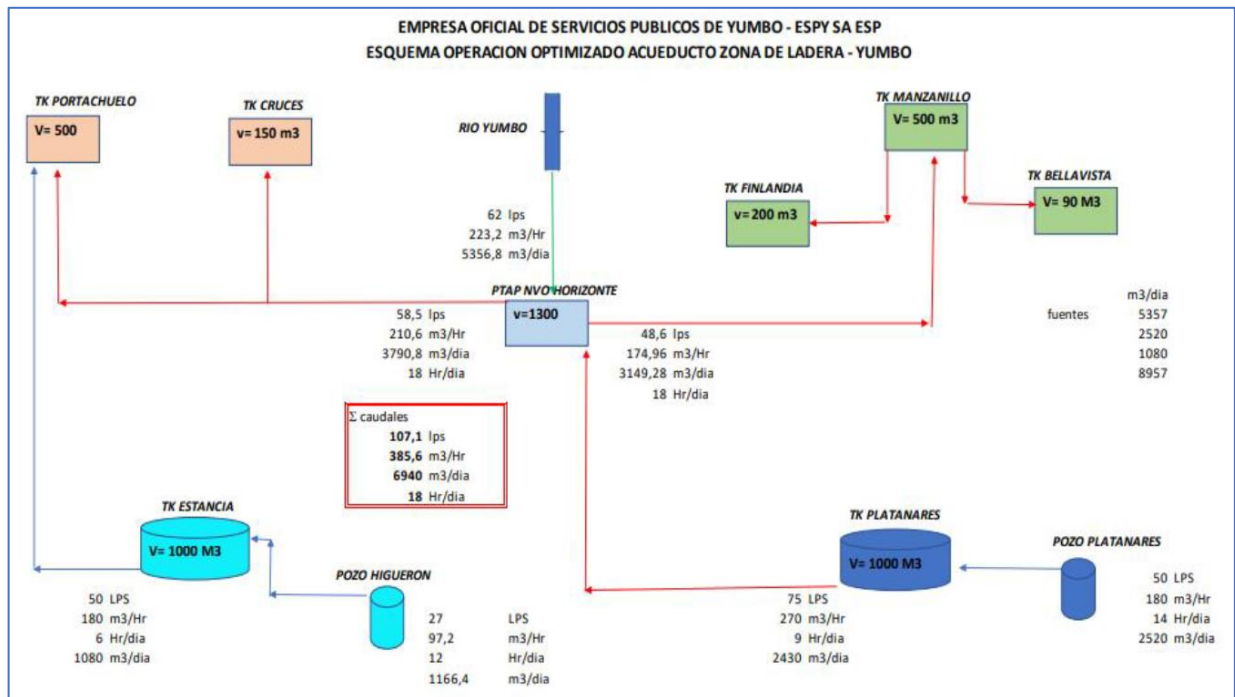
EMPRESA OFICIAL DE SERVICIOS PUBLICOS DE YUMBO - ESPY SA ESP
ESQUEMA OPERACION OPTIMIZADO ACUEDUCTO ZONA DE LADERA - YUMBO

TK PORTACHUELO
V= 500

TK CRUCES
v= 150 m3

RIO YUMBO

TK MANZANILLO
V= 500 m3

TK FINLANDIA
v=200 m3

TK BELLAVISTA
V= 90 M3

62 lps
223,2 m3/Hr
5356,8 m3/dia

PTAP NVO HORIZONTE
v=1300

58,5 lps
210,6 m3/Hr
3790,8 m3/dia
18 Hr/dia

48,6 lps
174,96 m3/Hr
3149,28 m3/dia
18 Hr/dia

m3/dia
fuentes 5357
2520
1080
8957

Σ caudales
107,1 lps
385,6 m3/Hr
6940 m3/dia
18 Hr/dia

TK ESTANCIA
V= 1000 M3

POZO HIGUERON

TK PLATANARES
V= 1000 M3

POZO PLATANARES

50 LPS
180 m3/Hr
6 Hr/dia
1080 m3/dia

27 LPS
97,2 m3/Hr
12 Hr/dia
1166,4 m3/dia

75 LPS
270 m3/Hr
9 Hr/dia
2430 m3/dia

50 LPS
180 m3/Hr
14 Hr/dia
2520 m3/dia